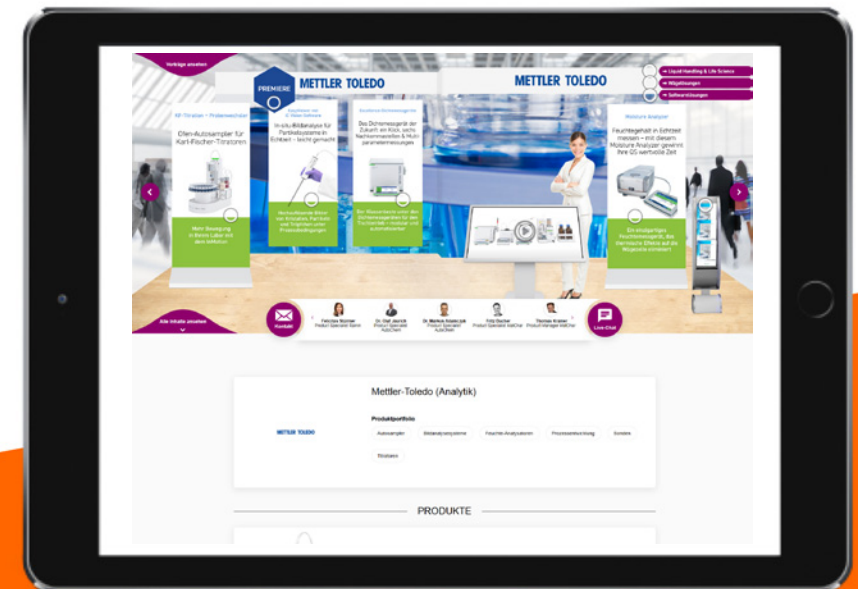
Vorträge ansehen

PREMIERE

METTLER TOLEDO

METTLER TOLEDO

→ Liquid Handling & Life Science

→ Wägelösungen

→ Softwarelösungen

KF-Titration – Probenwechsler

Ofen-Autosampler für Karl-Fischer-Titratoren

In-situ-Bildanalyse für Partikelsysteme in Echtzeit – leicht gemacht

Das Dichtemessgerät der Zukunft: ein Klick, sechs Nachkommastellen & Multiparametermessungen

Moisture Analyzer

Feuchtegehalt in Echtzeit messen – mit diesem Moisture Analyzer gewinnt Ihre QS wertvolle Zeit

Mehr Steuerung in Ihrem Labor mit dem InMotion

Ein einzigartiges Feuchtemessgerät, das thermische Effekte auf die Wägezelle eliminiert

Alle Inhalte ansehen

Kontakt

Felicitas Blümer Product Specialist Säure

Dr. Ralf Jäerch Product Specialist Autochem

Dr. Markus Krautschik Product Specialist Autochem

Fritz Decker Product Specialist RetChar

Thomas Krämer Product Manager RetChar

Live-Chat

Mettler-Toledo (Analytik)

METTLER TOLEDO

Produktportfolio

Autosampler

Bildanalysesysteme

Feuchte-Analysatoren

Prozessentwicklung

Sondes

Titration

PRODUKTE